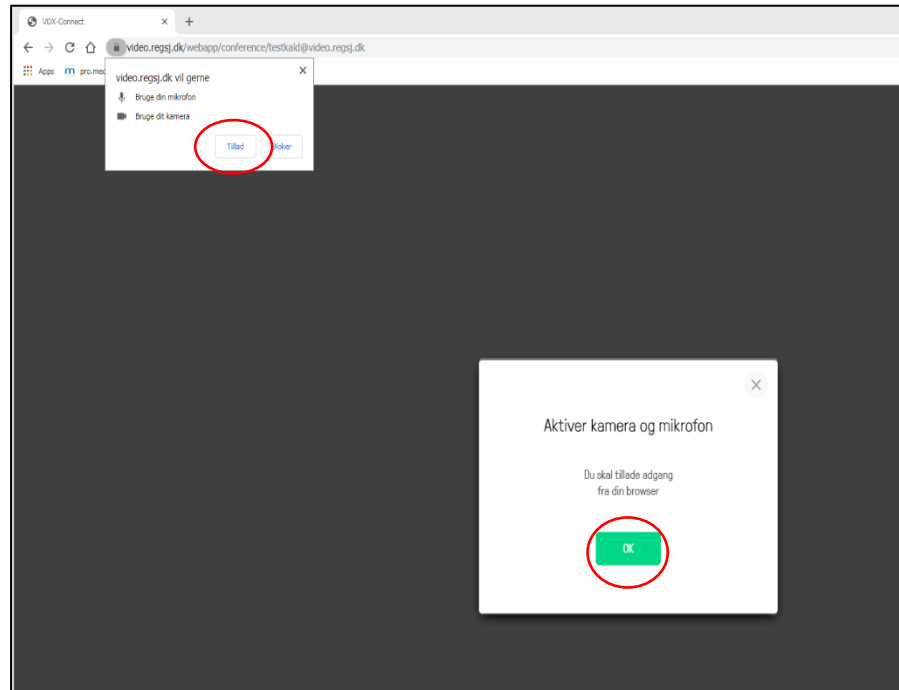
VDX-Connect ×
+
video.regsj.dk/webapp/conference/testkald@video.regsj.dk
Apps pro.med

video.regsj.dk vil gerne ×
Bruge din mikrofon
Bruge dit kamera
Tillad Bloker

×
Aktiver kamera og mikrofon
Du skal tillade adgang fra din browser
OK